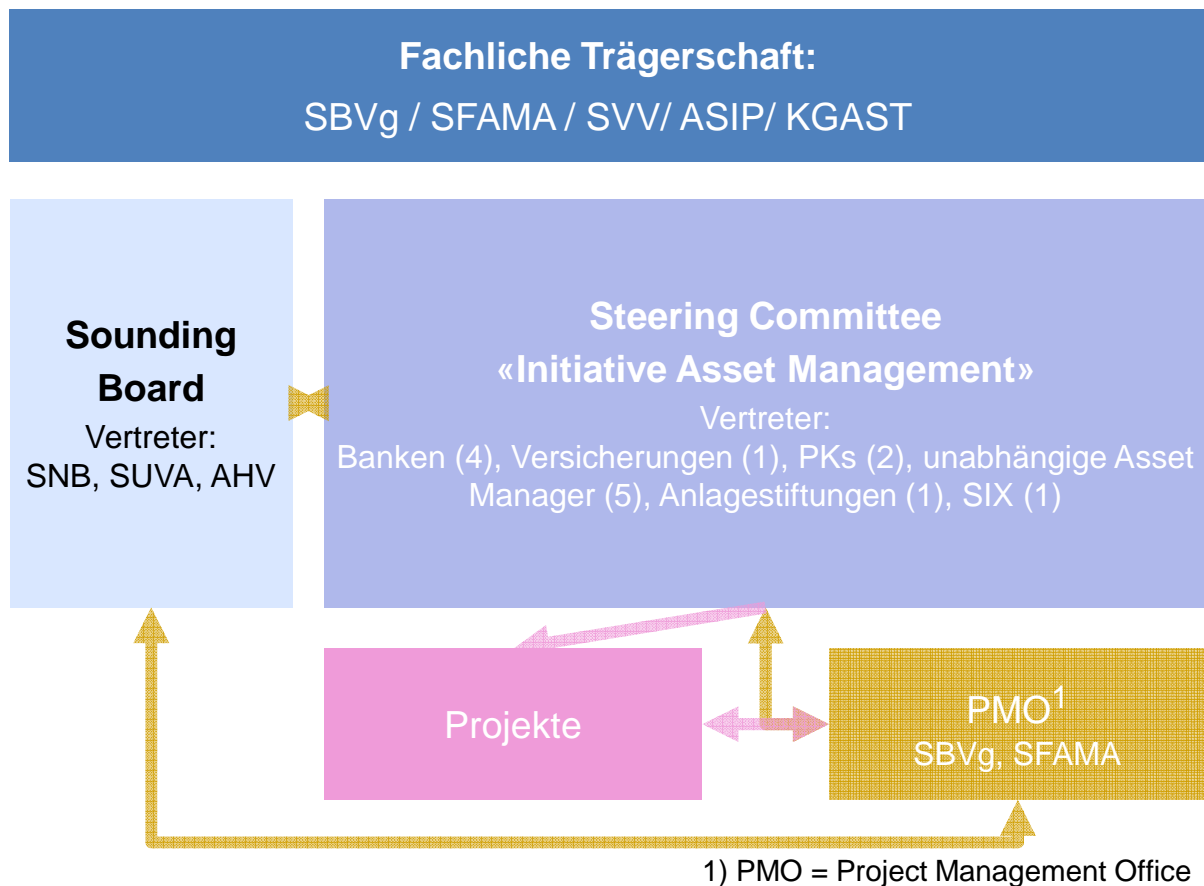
Fachliche Trägerschaft:
SBVg / SFAMA / SVV/ ASIP/ KGAST

Sounding Board
Vertreter:
SNB, SUVA, AHV

Steering Committee
«Initiative Asset Management»
Vertreter:
Banken (4), Versicherungen (1), PKs (2), unabhängige Asset Manager (5), Anlagestiftungen (1), SIX (1)

Projekte

PMO$^1$
SBVg, SFAMA

1) PMO = Project Management Office